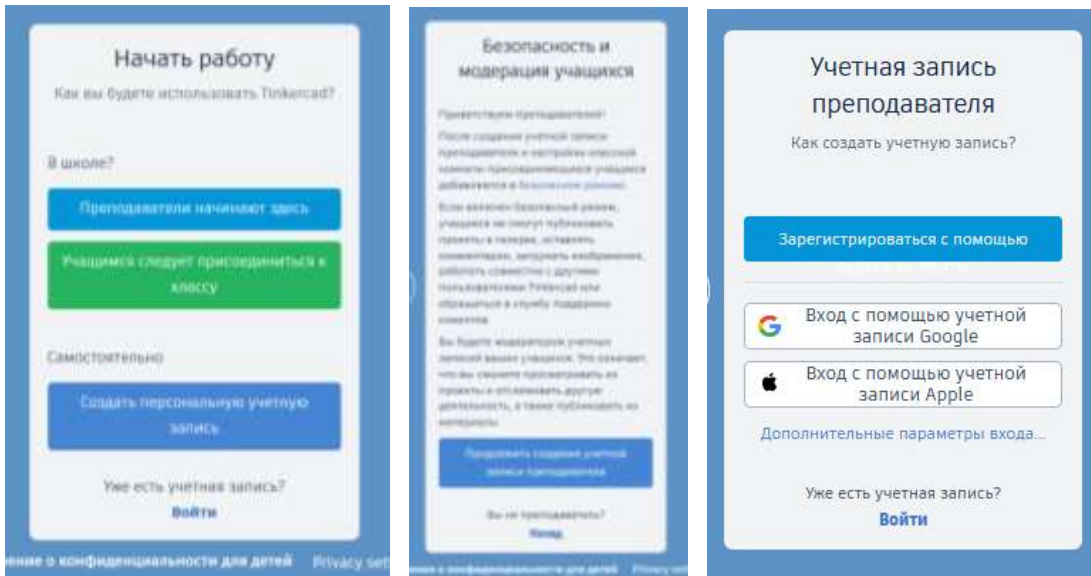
Начать работу

Как вы будете использовать Tinkercad?

В школе?

Преподаватели начинают здесь

Учащимся следует присоединиться к классу

Самостоятельно

Создать персональную учетную запись

Уже есть учетная запись?
Войти

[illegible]ение о конфиденциальности для детей   Privacy set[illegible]

Безопасность и модерация учащихся

Приветствуем преподавателя!

После создания учетной записи преподавателя и настройки классной комнаты присоединившиеся учащиеся добавляются в безопасном режиме.

Если включен безопасный режим, учащиеся не смогут публиковать проекты в галерее, оставлять комментарии, загружать изображения, работать совместно с другими пользователями Tinkercad или обращаться в службу поддержки клиентов.

Вы будете модератором учетных записей ваших учащихся. Это означает, что вы сможете просматривать их проекты и отслеживать другую деятельность, а также публиковать их материалы.

Продолжить создание учетной записи преподавателя

Вы не преподаватель?
Назад

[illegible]ение о конфиденциальности для детей   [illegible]

Учетная запись преподавателя

Как создать учетную запись?

Зарегистрироваться с помощью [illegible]

Вход с помощью учетной записи Google

Вход с помощью учетной записи Apple

Дополнительные параметры входа...

Уже есть учетная запись?
Войти